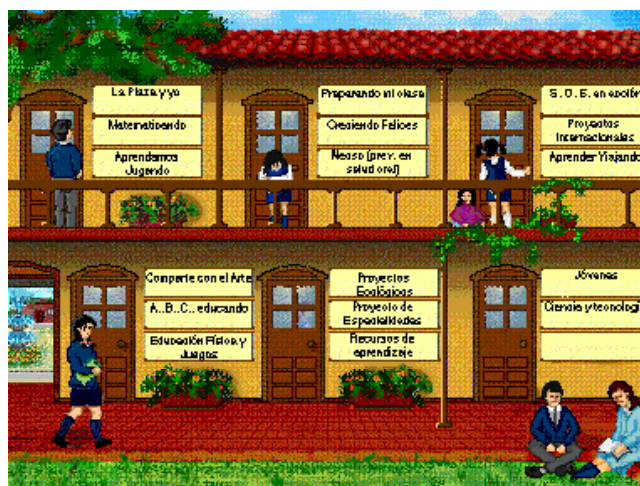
La Plaza y yo

Matematicando

Aprendamos Jugando

Preparando mi clase

Creciendo Felices

Neoso (prev. en salud oral)

S. O. S. en ecolón

Proyectos Internacionales

Aprender Viajando

Comparte con el Arte

A...B...C...educando

Educación Física y Juegos

Proyectos Ecológicos

Proyecto de Especialidades

Recursos de aprendizaje

Jóvenes

Ciencia y tecnolog